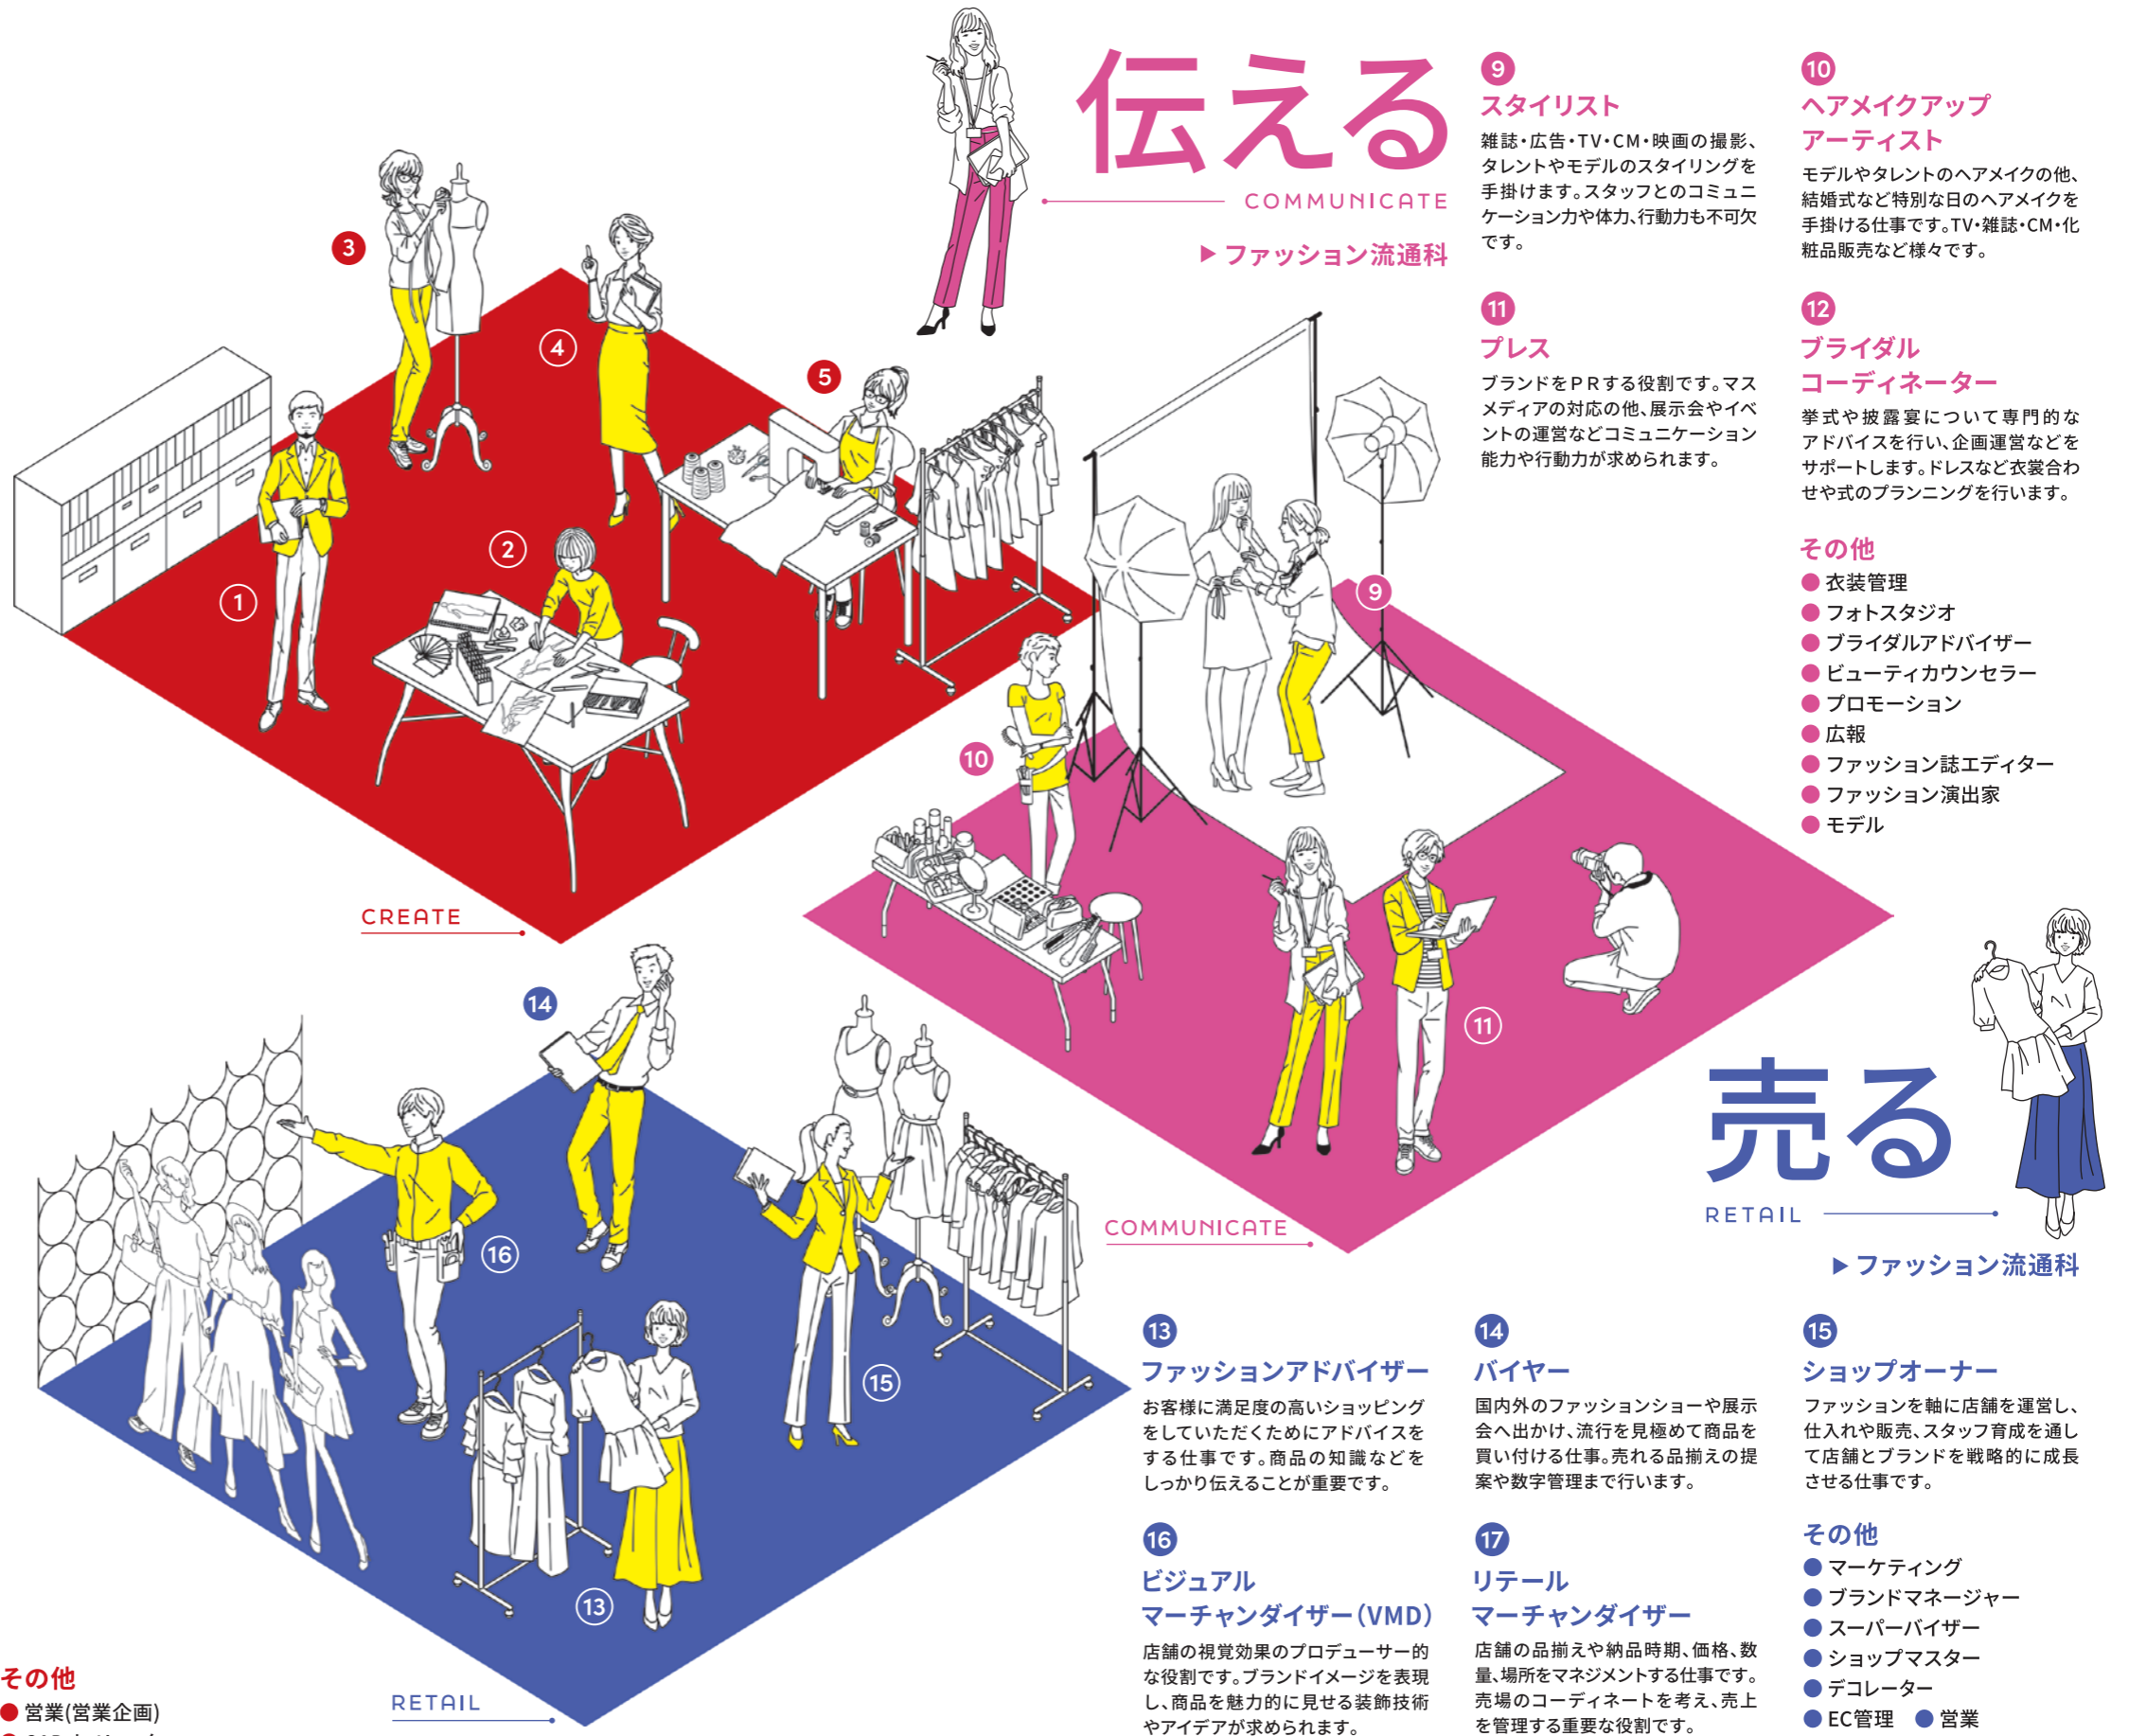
伝える
COMMUNICATE
▶ ファッション流通科

9
スタイリスト
雑誌・広告・TV・CM・映画の撮影、タレントやモデルのスタイリングを手掛けます。スタッフとのコミュニケーション力や体力、行動力も不可欠です。

10
ヘアメイクアップアーティスト
モデルやタレントのヘアメイクの他、結婚式など特別な日のヘアメイクを手掛ける仕事です。TV・雑誌・CM・化粧品販売など様々です。

11
プレス
ブランドをＰＲする役割です。マスメディアの対応の他、展示会やイベントの運営などコミュニケーション能力や行動力が求められます。

12
ブライダルコーディネーター
挙式や披露宴について専門的なアドバイスを行い、企画運営などをサポートします。ドレスなど衣裳合わせや式のプランニングを行います。

その他
● 衣装管理
● フォトスタジオ
● ブライダルアドバイザー
● ビューティカウンセラー
● プロモーション
● 広報
● ファッション誌エディター
● ファッション演出家
● モデル

3 4 5 1 2 9 10 11

CREATE

COMMUNICATE

14 16 15 13

売る
RETAIL
▶ ファッション流通科

13
ファッションアドバイザー
お客様に満足度の高いショッピングをしていただくためにアドバイスをする仕事です。商品の知識などをしっかり伝えることが重要です。

14
バイヤー
国内外のファッションショーや展示会へ出かけ、流行を見極めて商品を買い付ける仕事。売れる品揃えの提案や数字管理まで行います。

15
ショップオーナー
ファッションを軸に店舗を運営し、仕入れや販売、スタッフ育成を通して店舗とブランドを戦略的に成長させる仕事です。

16
ビジュアルマーチャンダイザー（VMD）
店舗の視覚効果のプロデューサー的な役割です。ブランドイメージを表現し、商品を魅力的に見せる装飾技術やアイデアが求められます。

17
リテールマーチャンダイザー
店舗の品揃えや納品時期、価格、数量、場所をマネジメントする仕事です。売場のコーディネートを考え、売上を管理する重要な役割です。

その他
● マーケティング
● ブランドマネージャー
● スーパーバイザー
● ショップマスター
● デコレーター
● EC管理 ● 営業

RETAIL

その他
● 営業(営業企画)
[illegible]